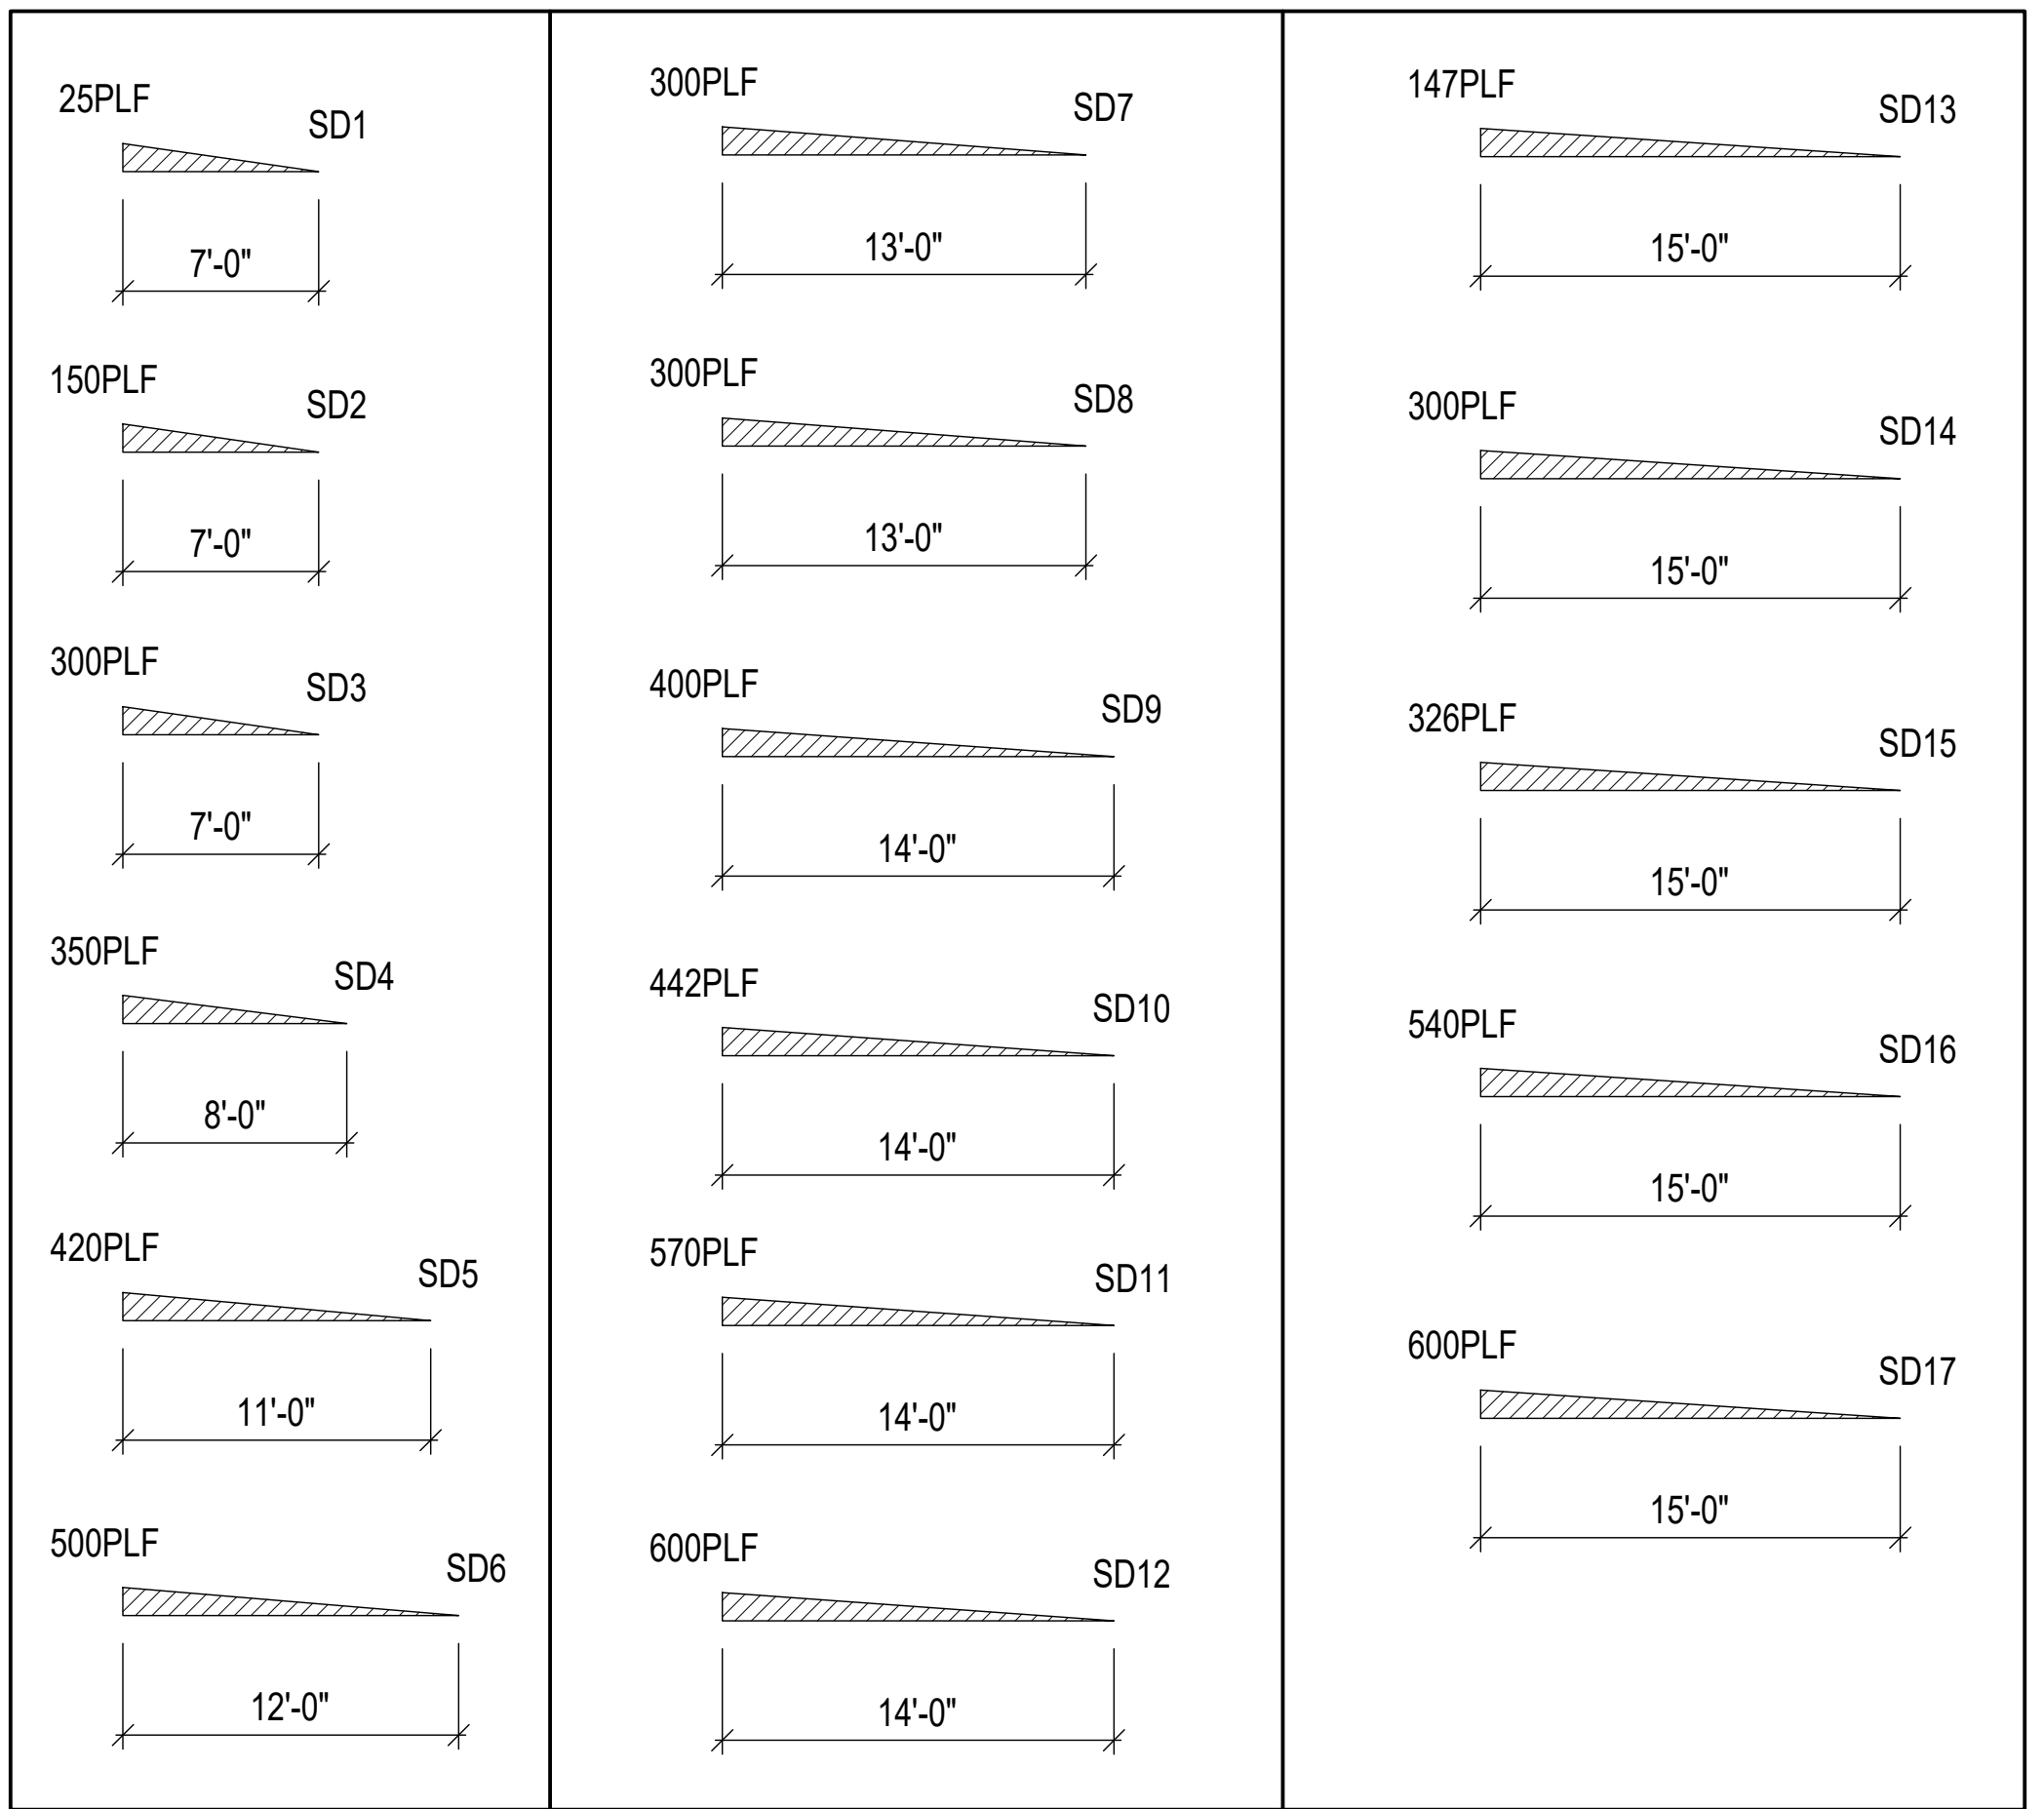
25PLF
SD1
7'-0"

150PLF
SD2
7'-0"

300PLF
SD3
7'-0"

350PLF
SD4
8'-0"

420PLF
SD5
11'-0"

500PLF
SD6
12'-0"

300PLF
SD7
13'-0"

300PLF
SD8
13'-0"

400PLF
SD9
14'-0"

442PLF
SD10
14'-0"

570PLF
SD11
14'-0"

600PLF
SD12
14'-0"

147PLF
SD13
15'-0"

300PLF
SD14
15'-0"

326PLF
SD15
15'-0"

540PLF
SD16
15'-0"

600PLF
SD17
15'-0"